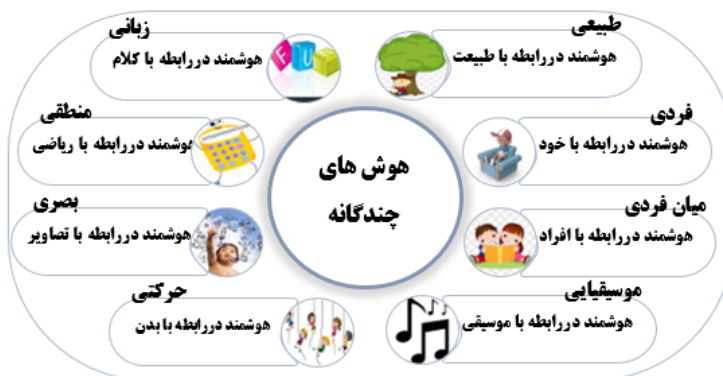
هوش های
چندگانه

زبانی
هوشمند دررابطه با کلام

طبیعی
هوشمند دررابطه با طبیعت

منطقی
هوشمند دررابطه با ریاضی

فردی
هوشمند دررابطه با خود

بصری
هوشمند دررابطه با تصاویر

میان فردی
هوشمند دررابطه با افراد

حرکتی
هوشمند دررابطه با بدن

موسیقایی
هوشمند دررابطه با موسیقی